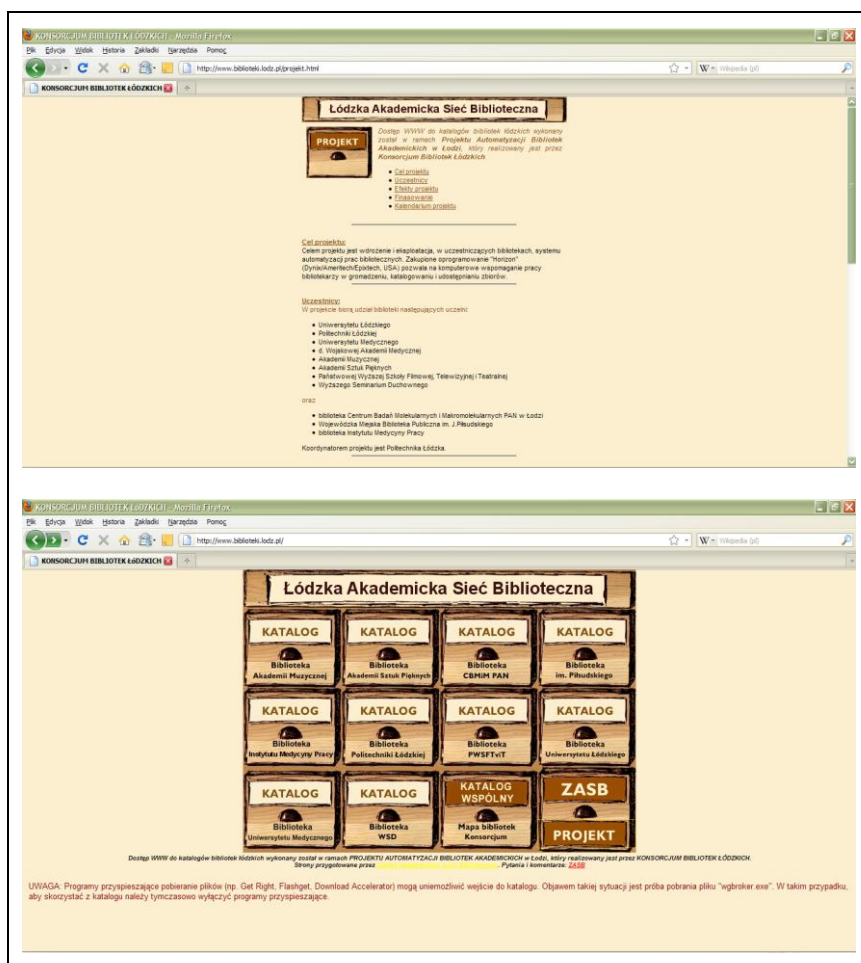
KONSORCJUM BIBLIOTEK ŁÓDZKICH - Mozilla Firefox

Plik Edycja Widok Historia Zakładki Narzędzia Pomoc

http://www.biblioteki.lodz.pl/projekt.html

Wikipedia (pl)

KONSORCJUM BIBLIOTEK ŁÓDZKICH

Łódzka Akademicka Sieć Biblioteczna

PROJEKT

Dostęp WWW do katalogów bibliotek łódzkich wykonany został w ramach Projektu Automatyzacji Bibliotek Akademickich w Łodzi, który realizowany jest przez Konsorcjum Bibliotek Łódzkich

- Cel projektu
- Uczestnicy
- Efekty projektu
- Finasowanie
- Kalendarium projektu

Cel projektu:
Celem projektu jest wdrożenie i eksploatacja, w uczestniczących bibliotekach, systemu automatyzacji prac bibliotecznych. Zakupione oprogramowanie "Horizon" (Dynix/Ameritech/Epixtech, USA) pozwala na komputerowe wspomaganie pracy bibliotekarzy w gromadzeniu, katalogowaniu i udostępnianiu zbiorów.

Uczestnicy:
W projekcie biorą udział biblioteki następujących uczelni:

- Uniwersytetu Łódzkiego
- Politechniki Łódzkiej
- Uniwersytetu Medycznego
- d. Wojskowej Akademii Medycznej
- Akademii Muzycznej
- Akademii Sztuk Pięknych
- Państwowej Wyższej Szkoły Filmowej, Telewizyjnej i Teatralnej
- Wyższego Seminarium Duchownego

oraz

- biblioteka Centrum Badań Molekularnych i Makromolekularnych PAN w Łodzi
- Wojewódzka Miejska Biblioteka Publiczna im. J.Piłsudskiego
- biblioteka Instytutu Medycyny Pracy

Koordynatorem projektu jest Politechnika Łódzka.

KONSORCJUM BIBLIOTEK ŁÓDZKICH - Mozilla Firefox

Plik Edycja Widok Historia Zakładki Narzędzia Pomoc

http://www.biblioteki.lodz.pl/

Wikipedia (pl)

KONSORCJUM BIBLIOTEK ŁÓDZKICH

Łódzka Akademicka Sieć Biblioteczna

KATALOG Biblioteka Akademii Muzycznej
KATALOG Biblioteka Akademii Sztuk Pięknych
KATALOG Biblioteka CBMiM PAN
KATALOG Biblioteka im. Piłsudskiego
KATALOG Biblioteka Instytutu Medycyny Pracy
KATALOG Biblioteka Politechniki Łódzkiej
KATALOG Biblioteka PWSFTviT
KATALOG Biblioteka Uniwersytetu Łódzkiego
KATALOG Biblioteka Uniwersytetu Medycznego
KATALOG Biblioteka WSD
KATALOG WSPÓLNY Mapa bibliotek Konsorcjum
ZASB
PROJEKT

Dostęp WWW do katalogów bibliotek łódzkich wykonany został w ramach PROJEKTU AUTOMATYZACJI BIBLIOTEK AKADEMICKICH w Łodzi, który realizowany jest przez KONSORCJUM BIBLIOTEK ŁÓDZKICH.
Strony przygotowane przez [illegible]. Pytania i komentarze: ZASB

UWAGA: Programy przyspieszające pobieranie plików (np. Get Right, Flashget, Download Accelerator) mogą uniemożliwić wejście do katalogu. Objawem takiej sytuacji jest próba pobrania pliku "wgbroker.exe". W takim przypadku, aby skorzystać z katalogu należy tymczasowo wyłączyć programy przyspieszające.